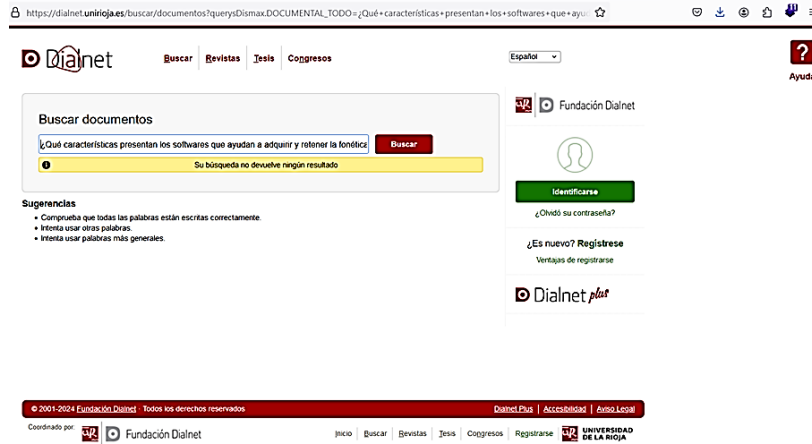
https://dialnet.unirioja.es/buscar/documentos?querysDismax.DOCUMENTAL_TODO=¿Qué+características+presentan+los+softwares+que+ayu

Dialnet

Buscar | Revistas | Tesis | Congresos

Español

Ayuda

Buscar documentos

¿Qué características presentan los softwares que ayudan a adquirir y retener la fonética

Buscar

Su búsqueda no devuelve ningún resultado

Sugerencias

- Comprueba que todas las palabras están escritas correctamente.
- Intenta usar otras palabras.
- Intenta usar palabras más generales.

Fundación Dialnet

Identificarse

¿Olvidó su contraseña?

¿Es nuevo? Registrese

Ventajas de registrarse

Dialnet plus

© 2001-2024 Fundación Dialnet · Todos los derechos reservados

Dialnet Plus | Accesibilidad | Aviso Legal

Coordinado por: Fundación Dialnet

Inicio | Buscar | Revistas | Tesis | Congresos | Registrarse

UNIVERSIDAD DE LA RIOJA